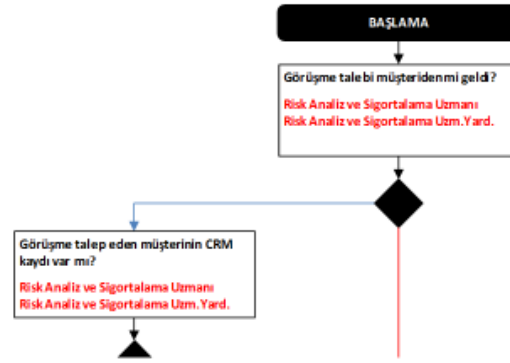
BAŞLAMA

Görüşme talebi müşteriden mi geldi?

Risk Analiz ve Sigortalama Uzmanı
Risk Analiz ve Sigortalama Uzm.Yard.

Görüşme talep eden müşterinin CRM kaydı var mı?

Risk Analiz ve Sigortalama Uzmanı
Risk Analiz ve Sigortalama Uzm.Yard.